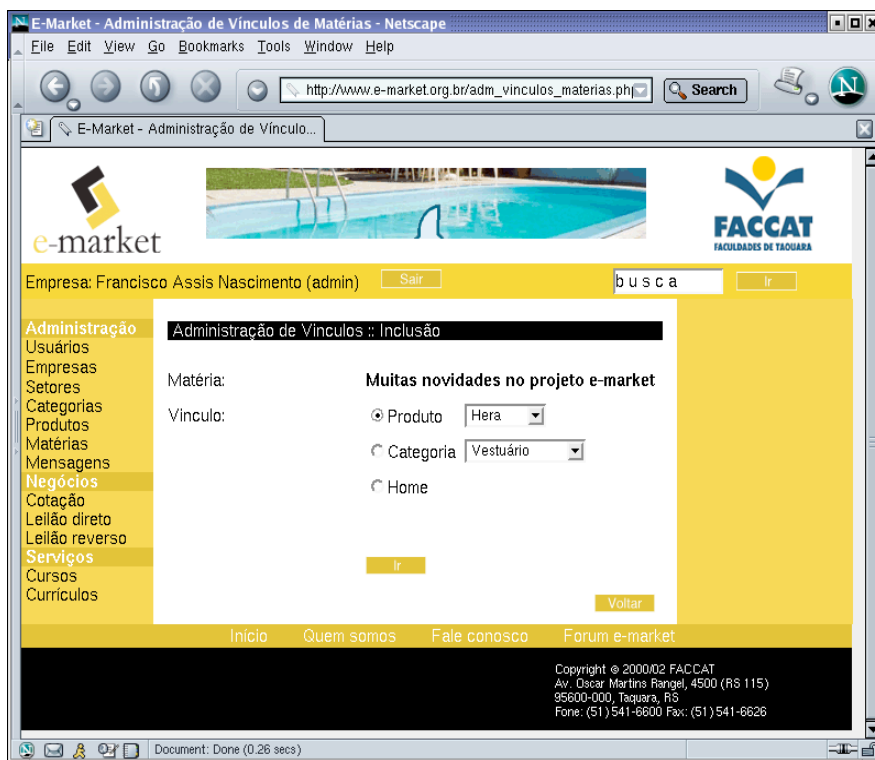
E-Market - Administração de Vínculos de Matérias - Netscape

File Edit View Go Bookmarks Tools Window Help

http://www.e-market.org.br/adm_vinculos_materias.php

Search

E-Market - Administração de Vínculo...

e-market

FACCAT
FACULDADES DE TAQUARA

Empresa: Francisco Assis Nascimento (admin) Sair

busca Ir

Administração
Usuários
Empresas
Setores
Categorias
Produtos
Matérias
Mensagens
Negócios
Cotação
Leilão direto
Leilão reverso
Serviços
Cursos
Currículos

Administração de Vinculos :: Inclusão

Matéria: Muitas novidades no projeto e-market

Vinculo: Produto Hera

Categoria Vestuário

Home

Ir

Voltar

Início Quem somos Fale conosco Forum e-market

Copyright © 2000/02 FACCAT
Av. Oscar Martins Rangel, 4500 (RS 115)
95600-000, Taquara, RS
Fone: (51) 541-6600 Fax: (51) 541-6626

Document: Done (0.26 secs)